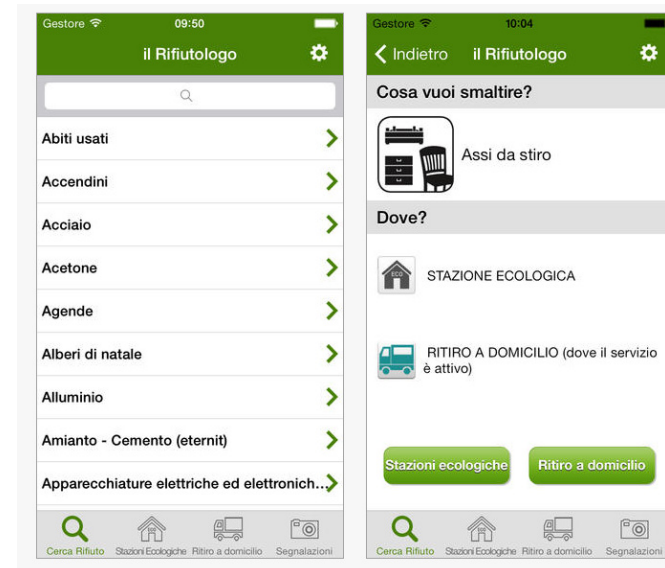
Gestore 09:50

il Rifiutologo

Abiti usati

Accendini

Acciaio

Acetone

Agende

Alberi di natale

Alluminio

Amianto - Cemento (eternit)

Apparecchiature elettriche ed elettronich...

Cerca Rifiuto Stazioni Ecologiche Ritiro a domicilio Segnalazioni

Gestore 10:04

Indietro il Rifiutologo

Cosa vuoi smaltire?

Assi da stiro

Dove?

ECO

STAZIONE ECOLOGICA

RITIRO A DOMICILIO (dove il servizio è attivo)

Stazioni ecologiche

Ritiro a domicilio

Cerca Rifiuto Stazioni Ecologiche Ritiro a domicilio Segnalazioni